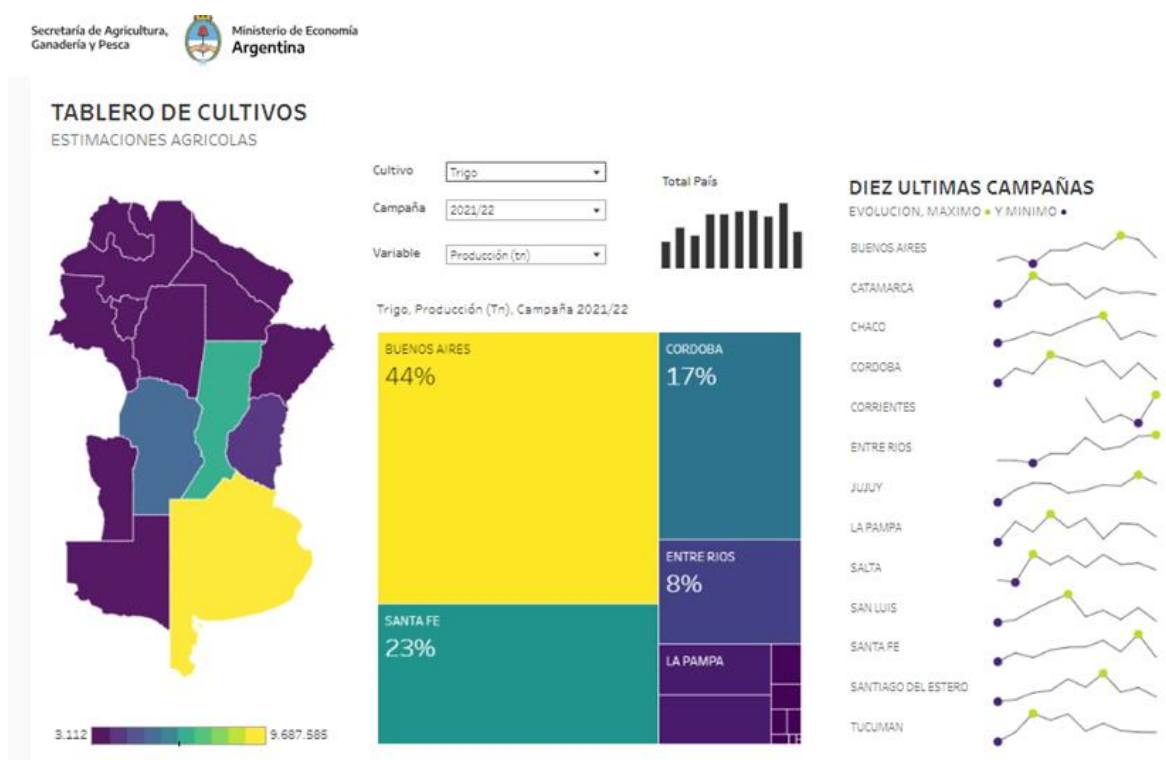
Secretaría de Agricultura, Ganadería y Pesca

Ministerio de Economía
Argentina

TABLERO DE CULTIVOS
ESTIMACIONES AGRICOLAS

Cultivo Trigo
Campaña 2021/22
Variable Producción (tn)

Total País

Trigo, Producción (Tn), Campaña 2021/22

BUENOS AIRES
44%

CORDOBA
17%

ENTRE RIOS
8%

SANTA FE
23%

LA PAMPA

3.112 9.687.585

DIEZ ULTIMAS CAMPAÑAS
EVOLUCION, MAXIMO • Y MINIMO •

BUENOS AIRES
CATAMARCA
CHACO
CORDOBA
CORRIENTES
ENTRE RIOS
JUJUY
LA PAMPA
SALTA
SAN LUIS
SANTA FE
SANTIAGO DEL ESTERO
TUCUMAN